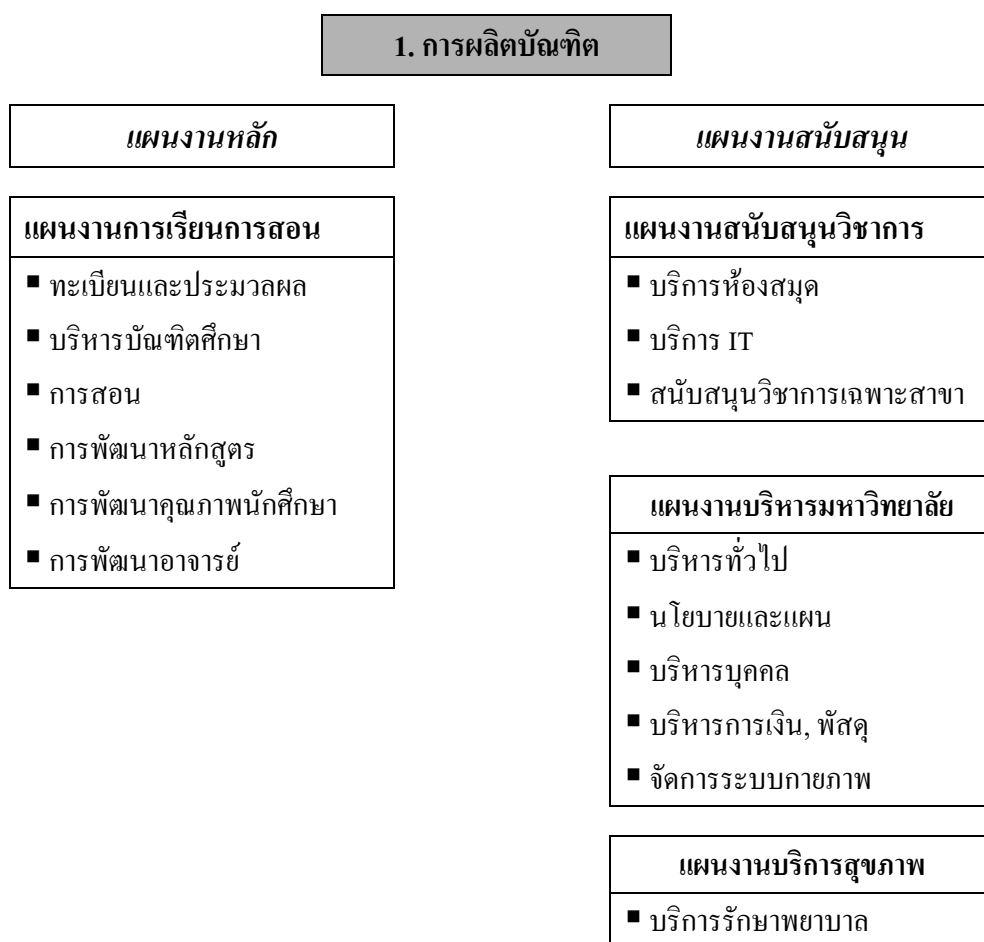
1. การผลิตบัณฑิต

แผนงานหลัก

แผนงานการเรียนการสอน
■ ทะเบียนและประมวลผล
■ บริหารบัณฑิตศึกษา
■ การสอน
■ การพัฒนาหลักสูตร
■ การพัฒนาคุณภาพนักศึกษา
■ การพัฒนาอาจารย์

แผนงานสนับสนุน

แผนงานสนับสนุนวิชาการ
■ บริการห้องสมุด
■ บริการ IT
■ สนับสนุนวิชาการเฉพาะสาขา

แผนงานบริหารมหาวิทยาลัย
■ บริหารทั่วไป
■ นโยบายและแผน
■ บริหารบุคคล
■ บริหารการเงิน, พัสดุ
■ จัดการระบบกายภาพ

แผนงานบริการสุขภาพ
■ บริการรักษาพยาบาล